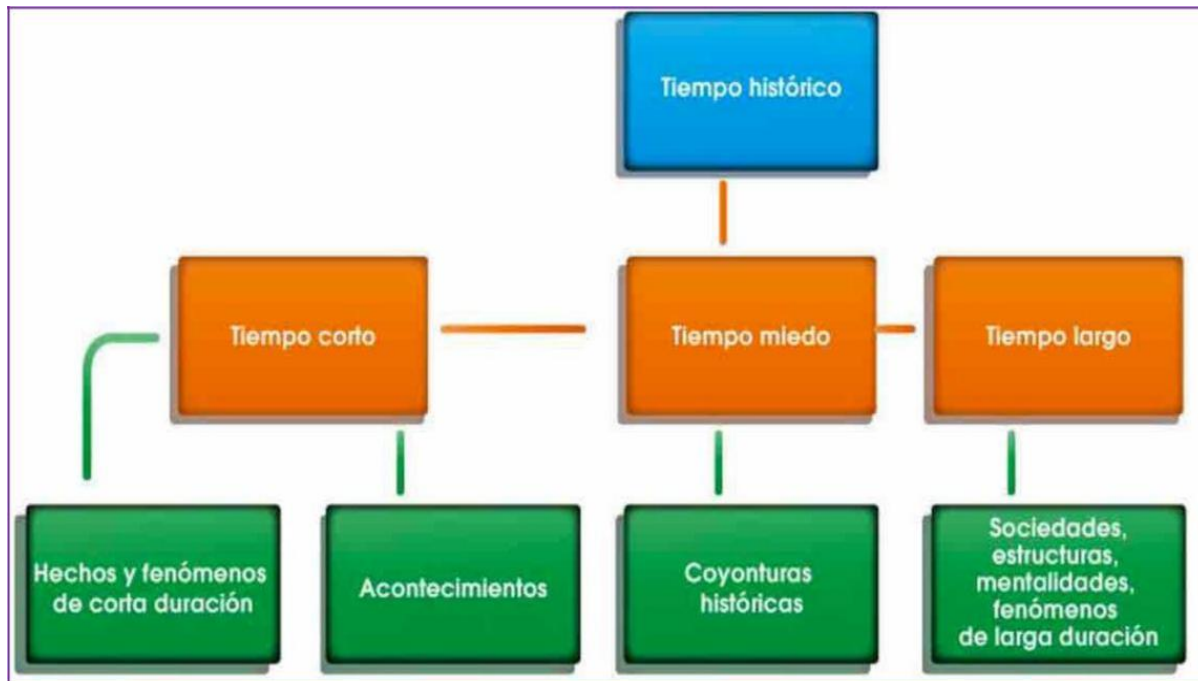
Tiempo histórico

Tiempo corto

Tiempo miedo

Tiempo largo

Hechos y fenómenos de corta duración

Acontecimientos

Coyonturas históricas

Sociedades, estructuras, mentalidades, fenómenos de larga duración